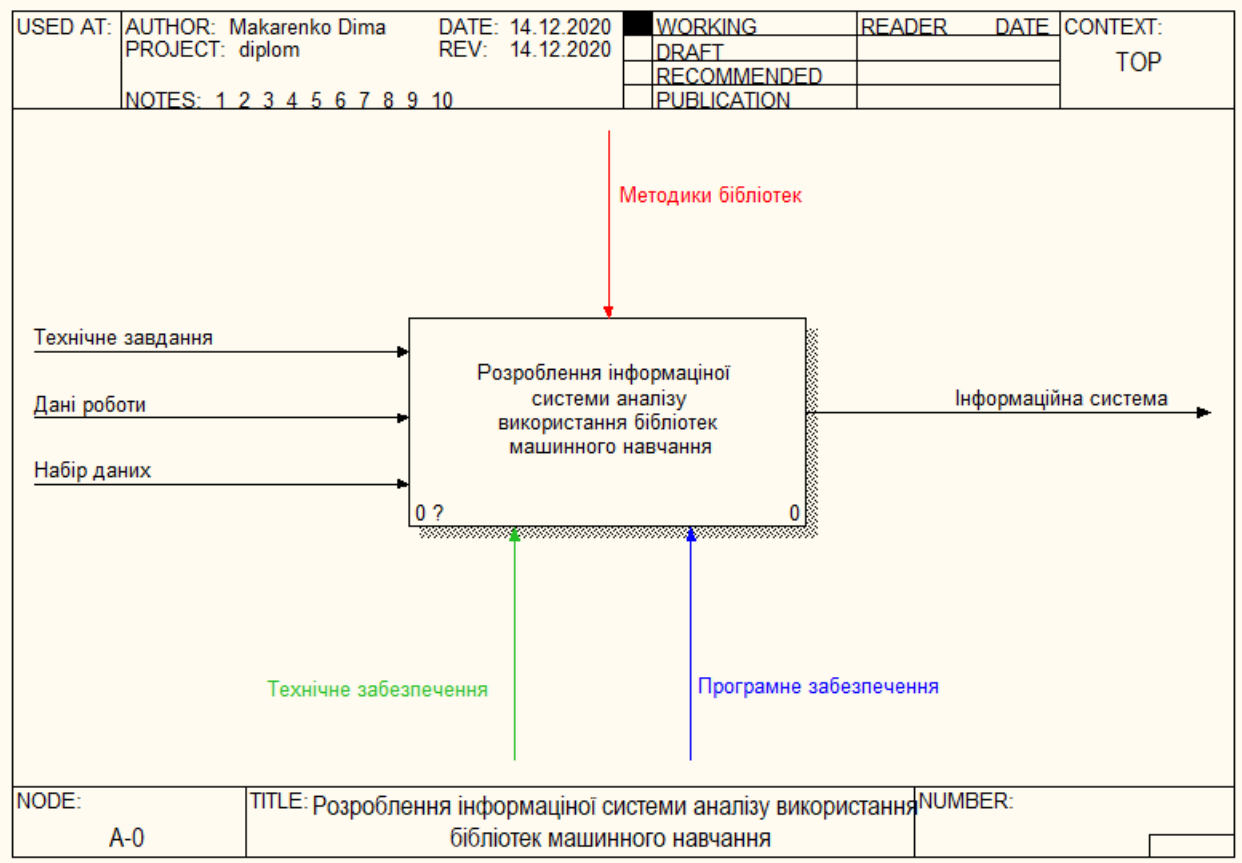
| USED AT: | AUTHOR: Makarenko Dima<br>PROJECT: diplom<br>NOTES: 1 2 3 4 5 6 7 8 9 10 | DATE: 14.12.2020<br>REV: 14.12.2020 | WORKING<br>DRAFT<br>RECOMMENDED<br>PUBLICATION | READER DATE | CONTEXT:<br>TOP |
|---|---|---|---|---|---|

Методики бібліотек

Технічне завдання

Дані роботи

Набір даних

Розроблення інформаціної системи аналізу використання бібліотек машинного навчання

0 ?

0

Інформаційна система

Технічне забезпечення

Програмне забезпечення

| NODE:<br>A-0 | TITLE: Розроблення інформаціної системи аналізу використання бібліотек машинного навчання | NUMBER: |
|---|---|---|